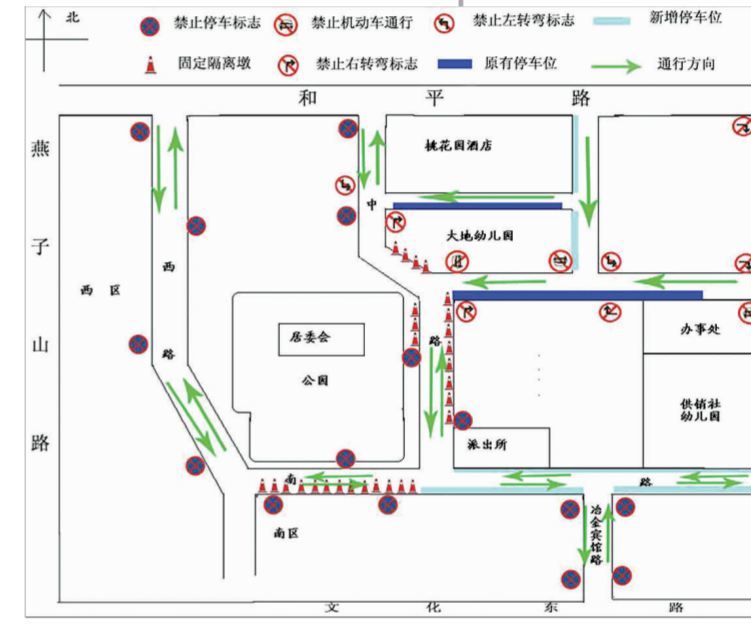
北

禁止停车标志　禁止机动车通行　禁止左转弯标志　新增停车位

固定隔离墩　禁止右转弯标志　原有停车位　通行方向

和　平　路

燕

子

山

路

西区

西

路

桃花园酒店

中

大地幼儿园

居委会

公园

路

办事处

供销社幼儿园

派出所

南

南区

冶金宾馆路

路

文　化　东　路